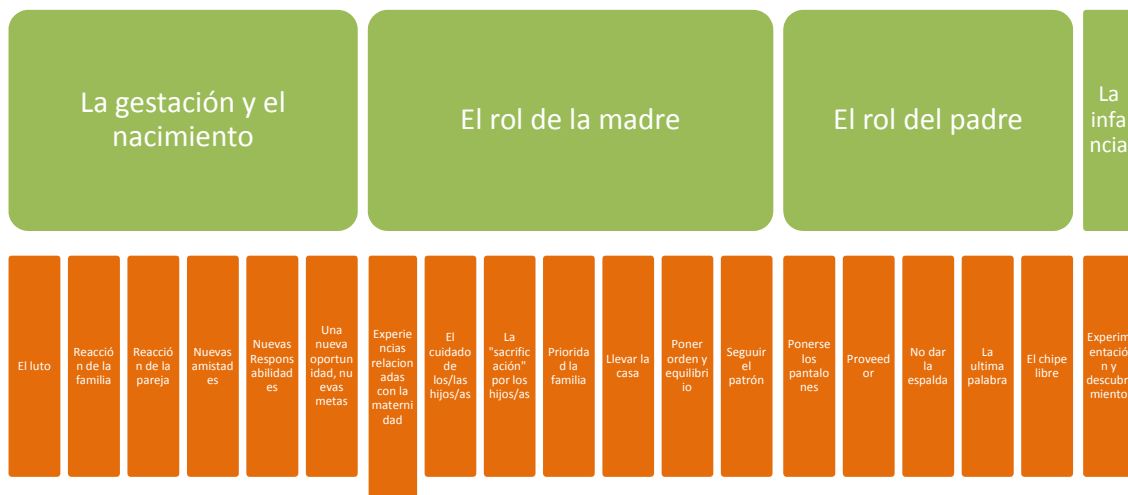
La gestación y el nacimiento

El rol de la madre

El rol del padre

La infancia

El luto

Reacción de la familia

Reacción de la pareja

Nuevas amistades

Nuevas Responsabilidades

Una nueva oportunidad, nuevas metas

Experiencias relacionadas con la maternidad

El cuidado de los/las hijos/as

La "sacrificación" por los hijos/as

Prioridad la familia

Llevar la casa

Poner orden y equilibrio

Seguuir el patrón

Ponerse los pantalones

Proveedor

No dar la espalda

La ultima palabra

El chipe libre

Experimentación y descubrimiento